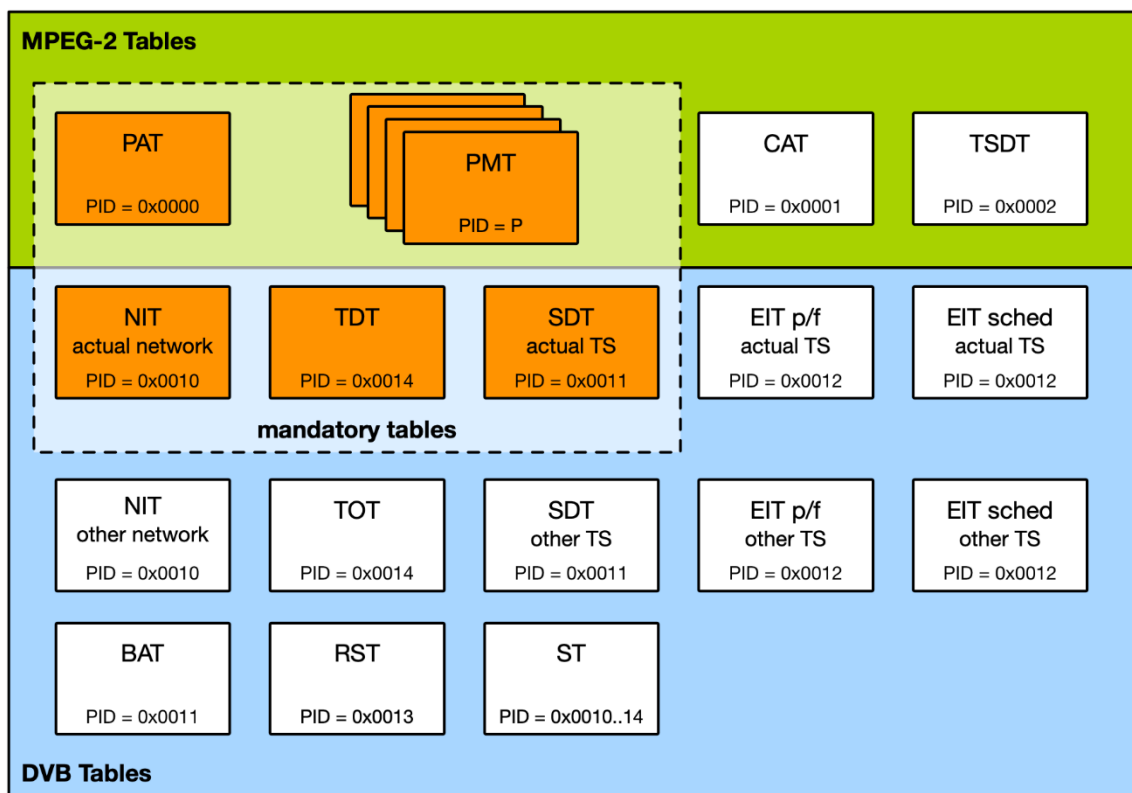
MPEG-2 Tables

PAT
PID = 0x0000

PMT
PID = P

CAT
PID = 0x0001

TSDT
PID = 0x0002

NIT
actual network
PID = 0x0010

TDT
PID = 0x0014

SDT
actual TS
PID = 0x0011

EIT p/f
actual TS
PID = 0x0012

EIT sched
actual TS
PID = 0x0012

mandatory tables

NIT
other network
PID = 0x0010

TOT
PID = 0x0014

SDT
other TS
PID = 0x0011

EIT p/f
other TS
PID = 0x0012

EIT sched
other TS
PID = 0x0012

BAT
PID = 0x0011

RST
PID = 0x0013

ST
PID = 0x0010..14

DVB Tables